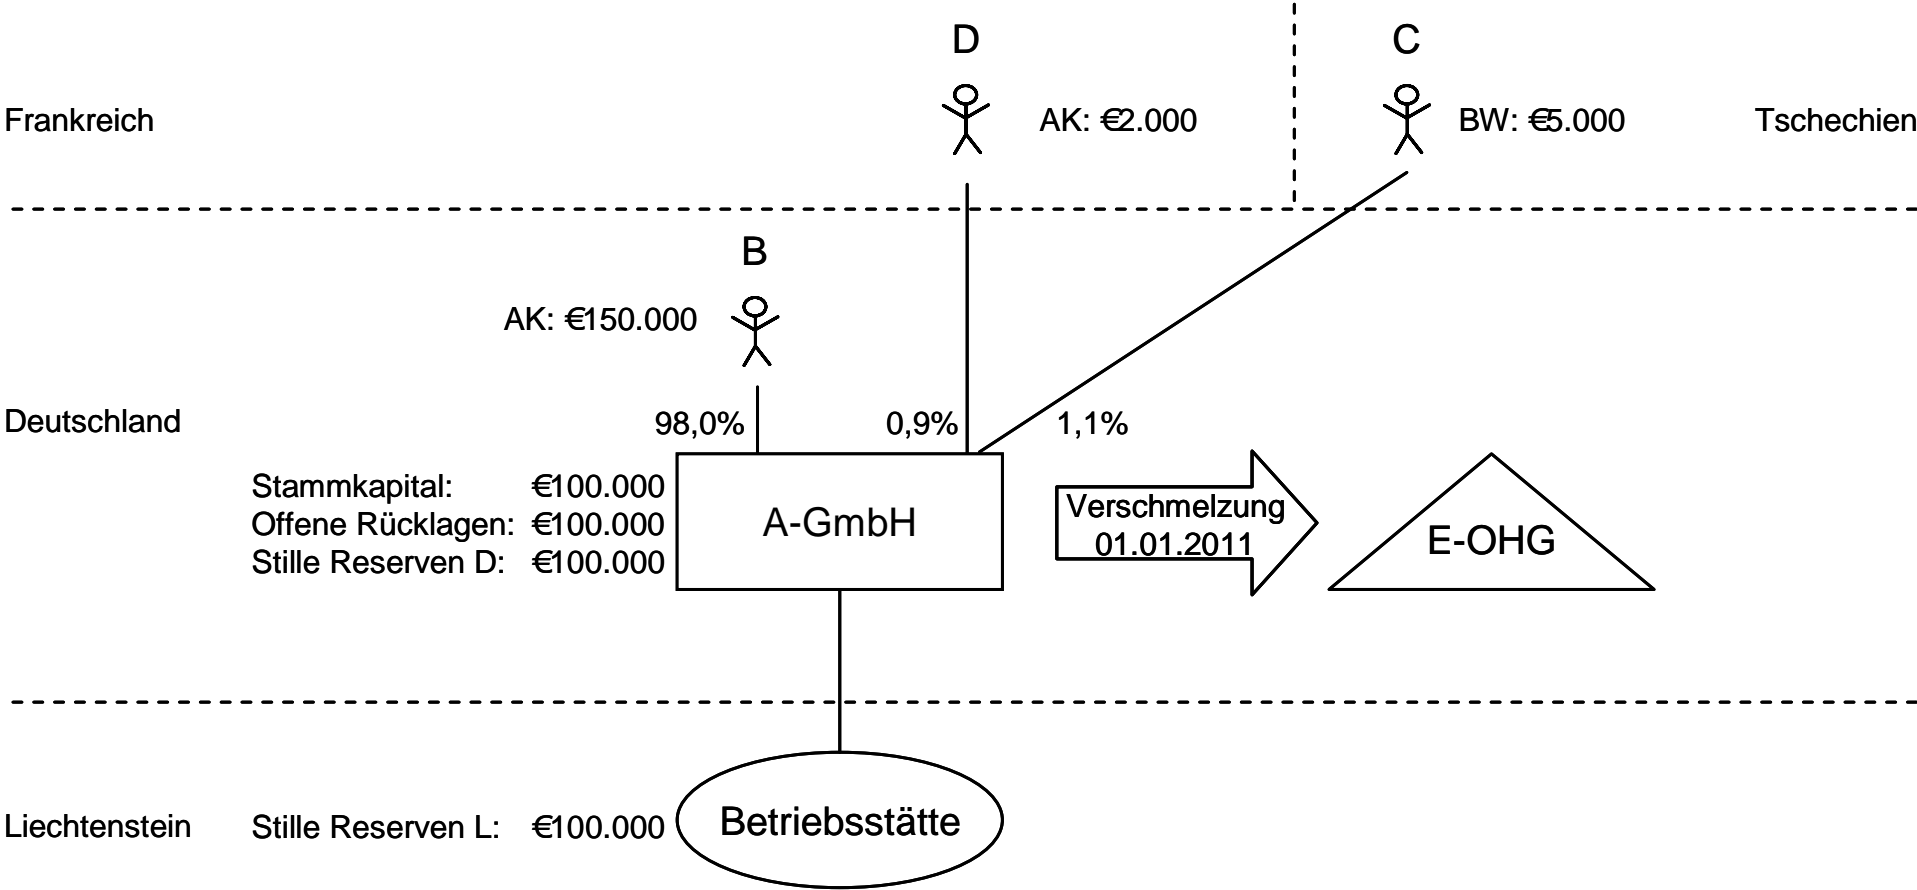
D

C

Frankreich

AK: €2.000

BW: €5.000

Tschechien

B

AK: €150.000

Deutschland

98,0%

0,9%

1,1%

Stammkapital: €100.000
Offene Rücklagen: €100.000
Stille Reserven D: €100.000

A-GmbH

Verschmelzung 01.01.2011

E-OHG

Liechtenstein

Stille Reserven L: €100.000

Betriebsstätte